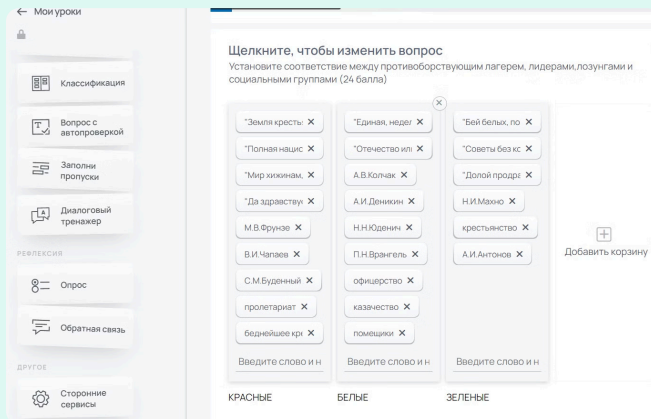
← Мои уроки

Классификация

Вопрос с автопроверкой

Заполни пропуски

Диалоговый тренажер

РЕФЛЕКСИЯ

Опрос

Обратная связь

ДРУГОЕ

Сторонние сервисы

Щелкните, чтобы изменить вопрос

Установите соответствие между противоборствующим лагерем, лидерами,лозунгами и социальными группами (24 балла)

"Земля кресть ×
"Полная нацис ×
"Мир хижинам, ×
"Да здравству ×
М.В.Фрунзе ×
В.И.Чапаев ×
С.М.Буденный ×
пролетариат ×
беднейшее кре ×
Введите слово и н
КРАСНЫЕ

"Единая, недел ×
"Отечество или ×
А.В.Колчак ×
А.И.Деникин ×
Н.Н.Юденич ×
П.Н.Врангель ×
офицерство ×
казачество ×
помещики ×
Введите слово и н
БЕЛЫЕ

"Бей белых, по ×
"Советы без ко ×
"Долой продра ×
Н.И.Махно ×
крестьянство ×
А.И.Антонов ×
Введите слово и н
ЗЕЛЕНЫЕ

Добавить корзину